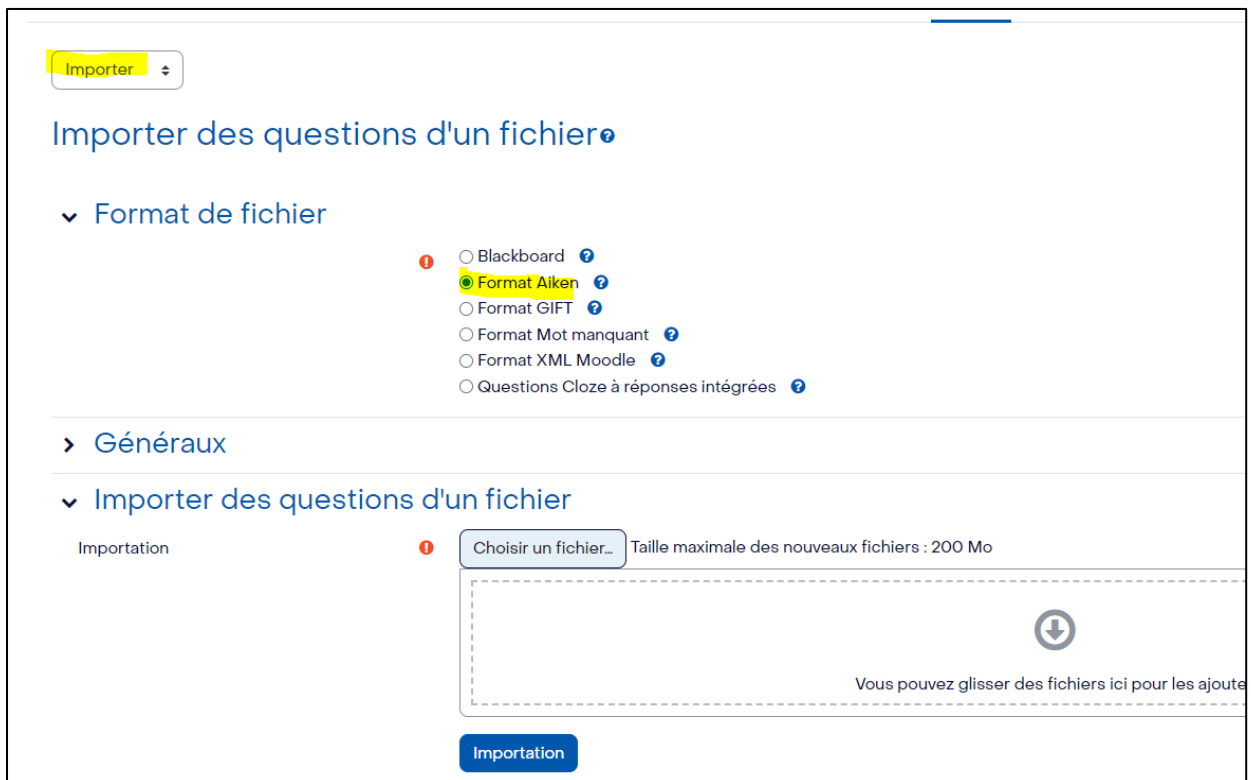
Importer

Importer des questions d'un fichier

Format de fichier

Blackboard
Format Aiken
Format GIFT
Format Mot manquant
Format XML Moodle
Questions Cloze à réponses intégrées

Généraux

Importer des questions d'un fichier

Importation

Choisir un fichier... Taille maximale des nouveaux fichiers : 200 Mo

Vous pouvez glisser des fichiers ici pour les ajoute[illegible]

Importation